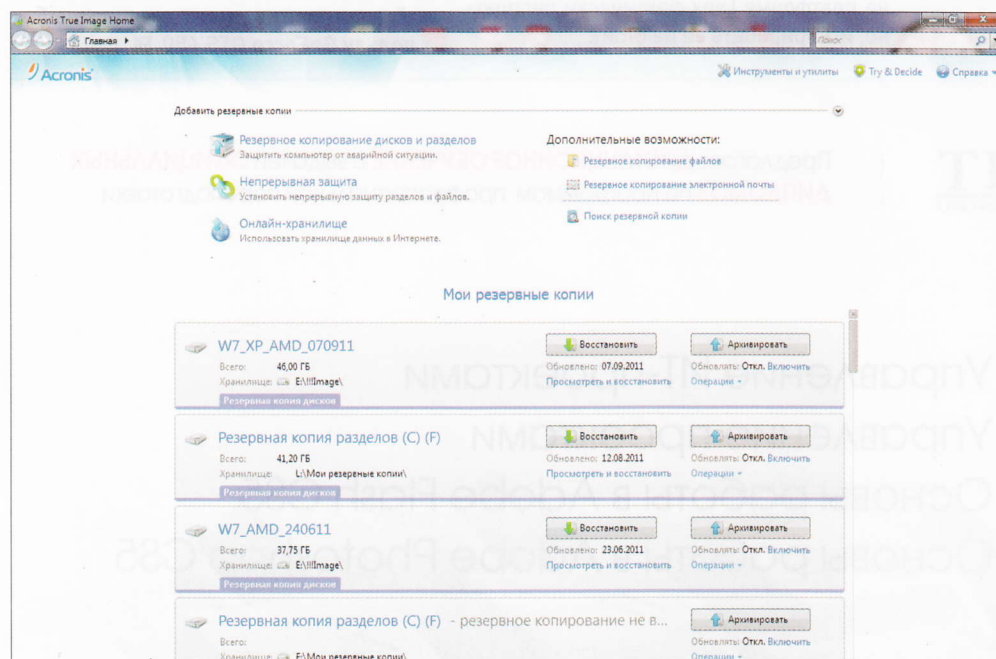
Acronis True Image Home
Главная ▸
Поиск
Acronis
Инструменты и утилиты Try & Decide Справка

Добавить резервные копии

Резервное копирование дисков и разделов
Защитить компьютер от аварийной ситуации.

Непрерывная защита
Установить непрерывную защиту разделов и файлов.

Онлайн-хранилище
Использовать хранилище данных в Интернете.

Дополнительные возможности:
Резервное копирование файлов
Резервное копирование электронной почты
Поиск резервной копии

Мои резервные копии

W7_XP_AMD_070911
Всего: 46,00 ГБ
Хранилище: E:\!!!Image\
Резервная копия дисков
Восстановить
Обновлено: 07.09.2011
Просмотреть и восстановить
Архивировать
Обновлять: Откл. Включить
Операции

Резервная копия разделов (C) (F)
Всего: 41,20 ГБ
Хранилище: L:\Мои резервные копии\
Резервная копия дисков
Восстановить
Обновлено: 12.08.2011
Просмотреть и восстановить
Архивировать
Обновлять: Откл. Включить
Операции

W7_AMD_240611
Всего: 37,75 ГБ
Хранилище: E:\!!!Image\
Резервная копия дисков
Восстановить
Обновлено: 23.06.2011
Просмотреть и восстановить
Архивировать
Обновлять: Откл. Включить
Операции

Резервная копия разделов (C) (F) - резервное копирование не в...
Всего:
Хранилище: F:\Мои резервные копии\
Архивировать
Обновлять: Откл. Включить
Операции